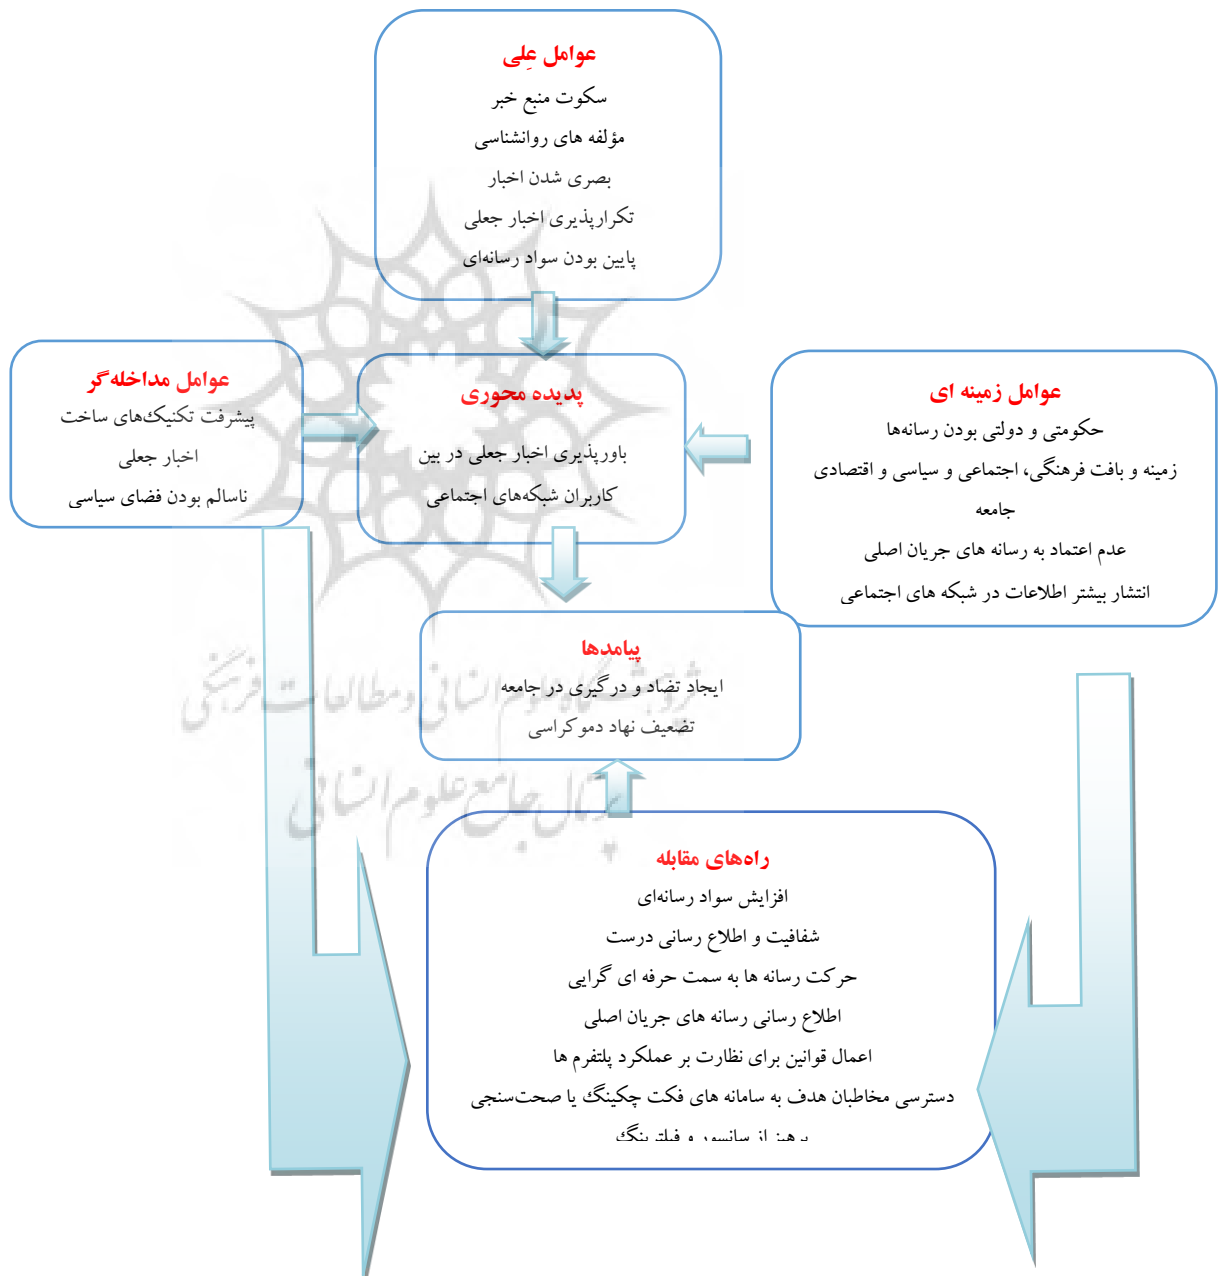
عوامل عِلی
سکوت منبع خبر
مؤلفه های روانشناسی
بصری شدن اخبار
تکرارپذیری اخبار جعلی
پایین بودن سواد رسانه‌ای

عوامل مداخله‌گر
پیشرفت تکنیک‌های ساخت
اخبار جعلی
ناسالم بودن فضای سیاسی

پدیده محوری
باورپذیری اخبار جعلی در بین
کاربران شبکه‌های اجتماعی

عوامل زمینه ای
حکومتی و دولتی بودن رسانه‌ها
زمینه و بافت فرهنگی، اجتماعی و سیاسی و اقتصادی
جامعه
عدم اعتماد به رسانه های جریان اصلی
انتشار بیشتر اطلاعات در شبکه های اجتماعی

پیامدها
ایجاد تضاد و درگیری در جامعه
تضعیف نهاد دموکراسی

پژوهشگاه علوم انسانی و مطالعات فرهنگی
پرتال جامع علوم انسانی

راه‌های مقابله
افزایش سواد رسانه‌ای
شفافیت و اطلاع رسانی درست
حرکت رسانه ها به سمت حرفه ای گرایی
اطلاع رسانی رسانه های جریان اصلی
اعمال قوانین برای نظارت بر عملکرد پلتفرم ها
دسترسی مخاطبان هدف به سامانه های فکت چکینگ یا صحت‌سنجی
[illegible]